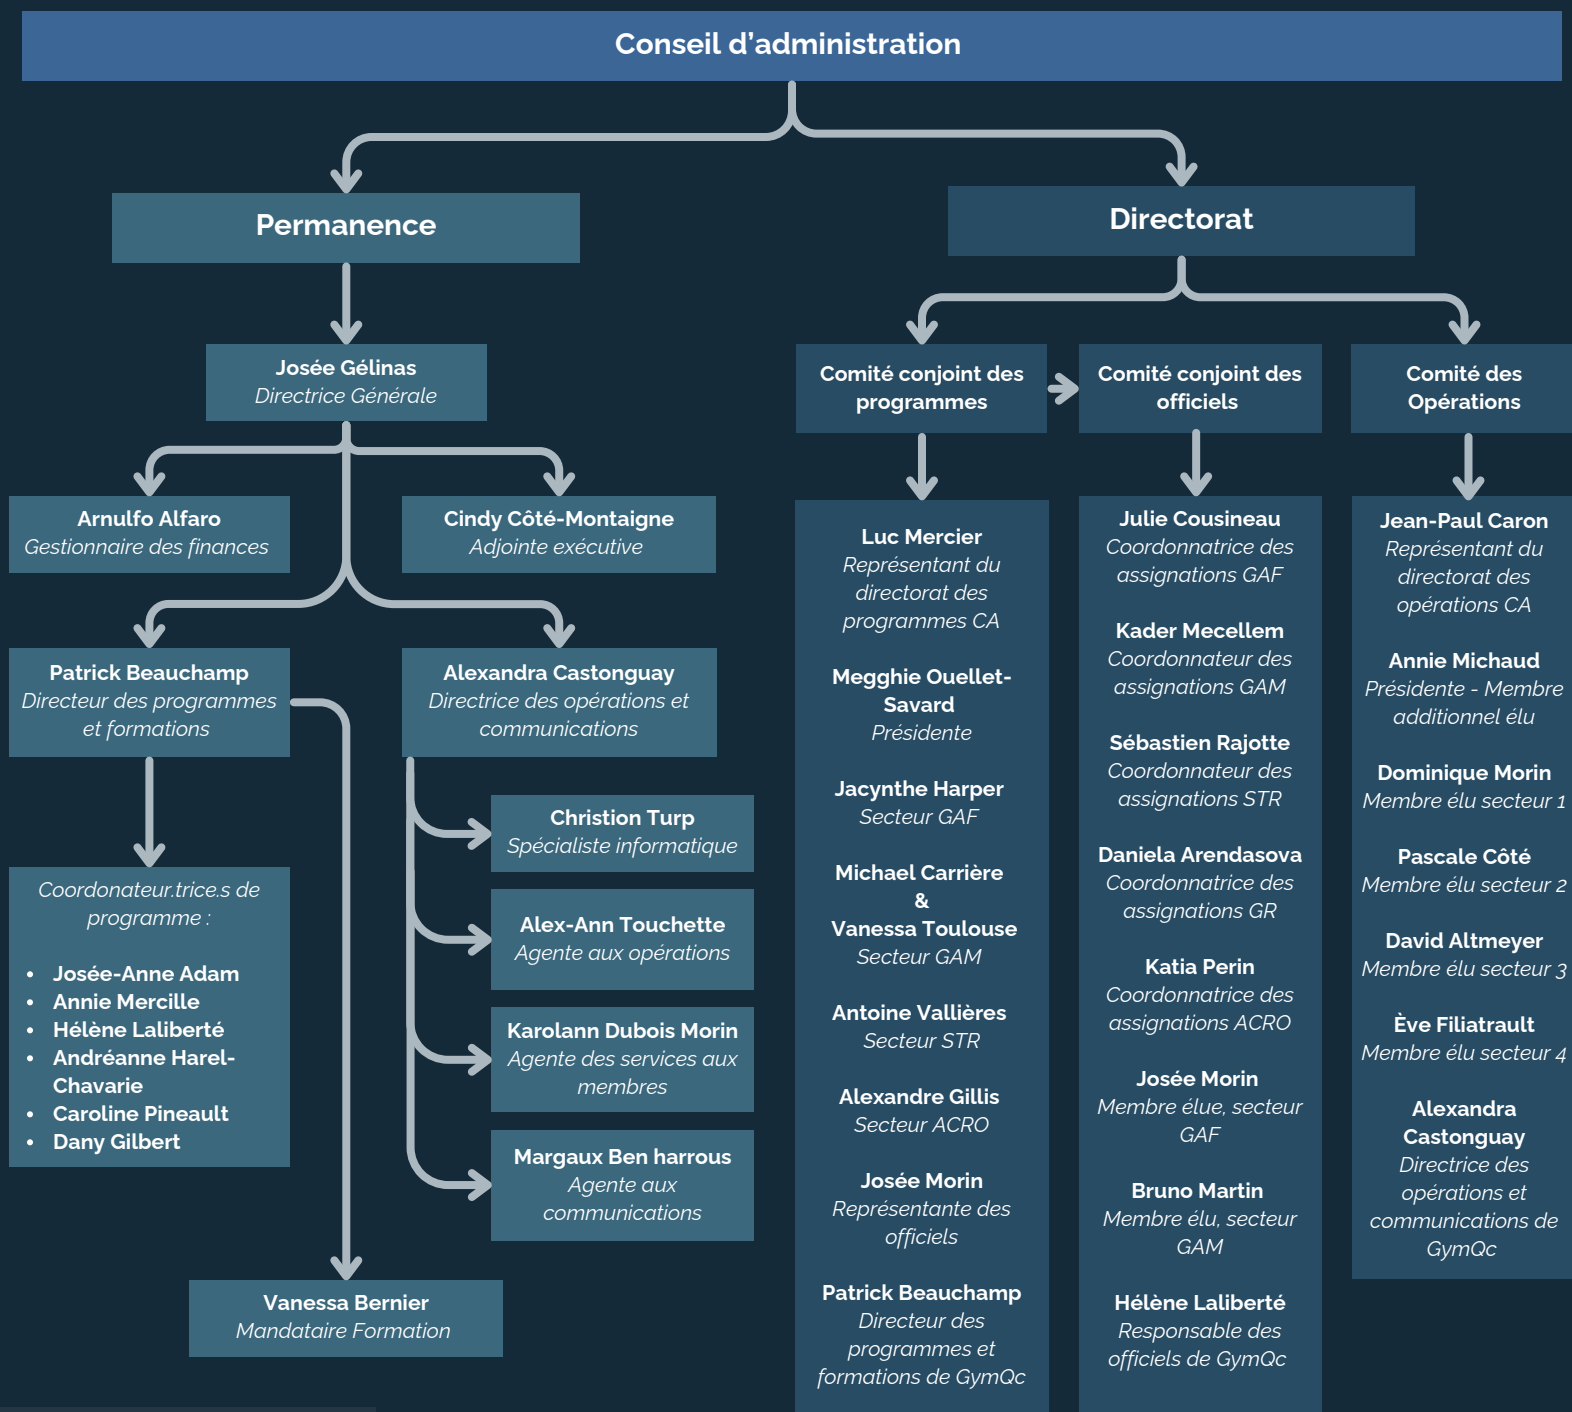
Conseil d'administration

Permanence

Directorat

Josée Gélinas
Directrice Générale

Arnulfo Alfaro
Gestionnaire des finances

Cindy Côté-Montaigne
Adjointe exécutive

Patrick Beauchamp
Directeur des programmes et formations

Alexandra Castonguay
Directrice des opérations et communications

Coordonateur.trice.s de programme :

- Josée-Anne Adam
- Annie Mercille
- Hélène Laliberté
- Andréanne Harel-Chavarie
- Caroline Pineault
- Dany Gilbert

Christion Turp
Spécialiste informatique

Alex-Ann Touchette
Agente aux opérations

Karolann Dubois Morin
Agente des services aux membres

Margaux Ben harrous
Agente aux communications

Vanessa Bernier
Mandataire Formation

Comité conjoint des programmes

Comité conjoint des officiels

Comité des Opérations

Luc Mercier
Représentant du directorat des programmes CA

Megghie Ouellet-Savard
Présidente

Jacynthe Harper
Secteur GAF

Michael Carrière
&
Vanessa Toulouse
Secteur GAM

Antoine Vallières
Secteur STR

Alexandre Gillis
Secteur ACRO

Josée Morin
Représentante des officiels

Patrick Beauchamp
Directeur des programmes et formations de GymQc

Julie Cousineau
Coordonnatrice des assignations GAF

Kader Mecellem
Coordonnateur des assignations GAM

Sébastien Rajotte
Coordonnateur des assignations STR

Daniela Arendasova
Coordonnatrice des assignations GR

Katia Perin
Coordonnatrice des assignations ACRO

Josée Morin
Membre élue, secteur GAF

Bruno Martin
Membre élu, secteur GAM

Hélène Laliberté
Responsable des officiels de GymQc

Jean-Paul Caron
Représentant du directorat des opérations CA

Annie Michaud
Présidente - Membre additionnel élu

Dominique Morin
Membre élu secteur 1

Pascale Côté
Membre élu secteur 2

David Altmeyer
Membre élu secteur 3

Ève Filiatrault
Membre élu secteur 4

Alexandra Castonguay
Directrice des opérations et communications de GymQc